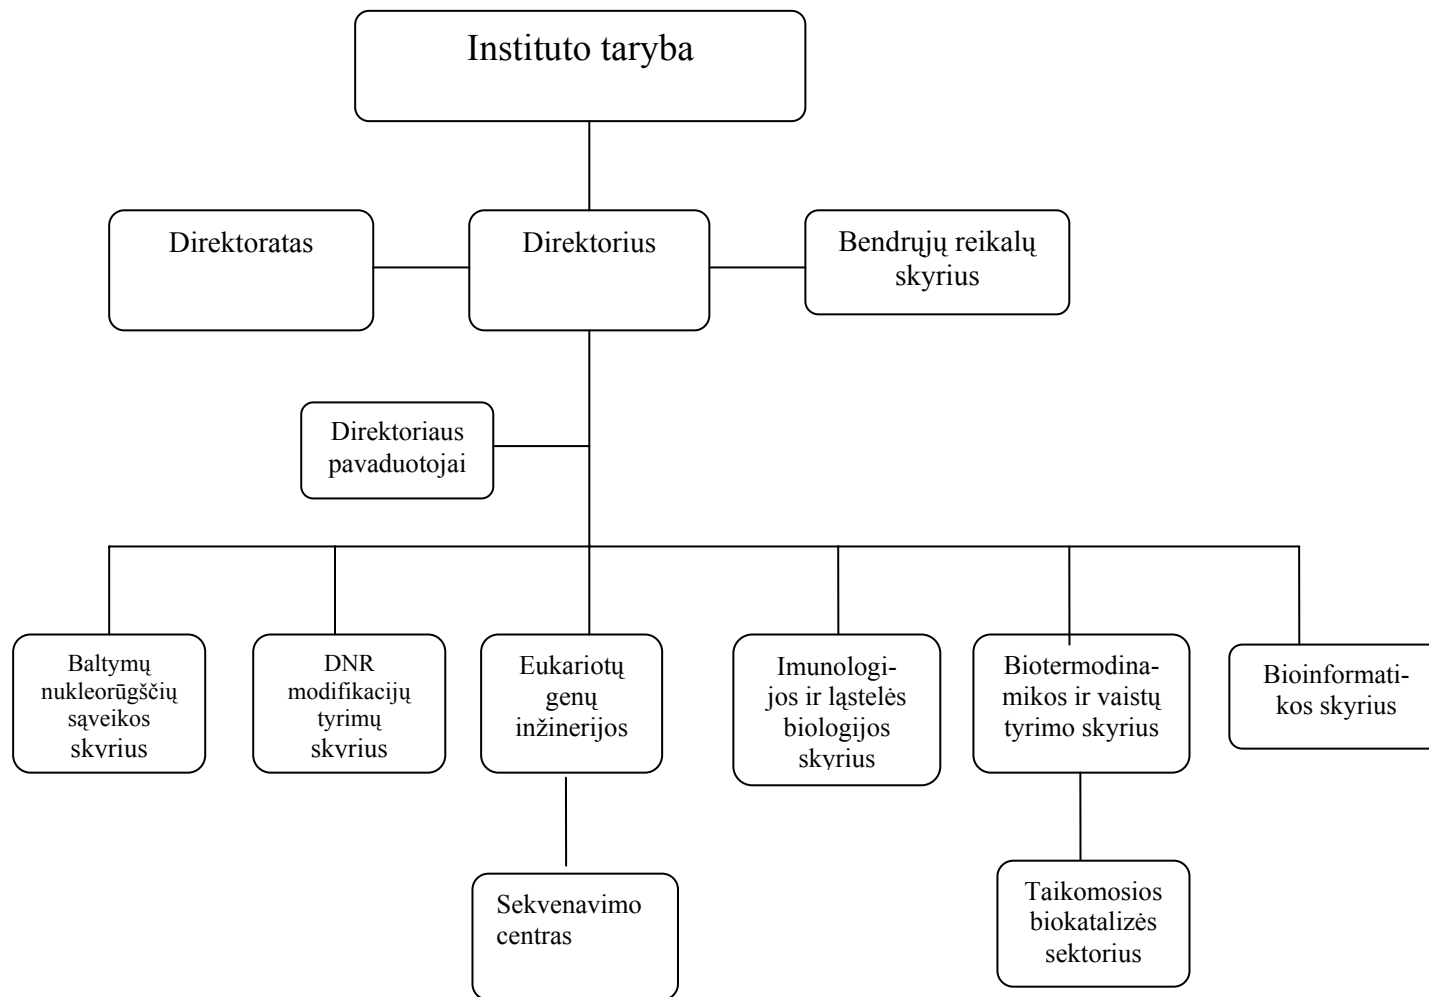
Instituto taryba

Direktoratas

Direktorius

Bendrųjų reikalų skyrius

Direktoriaus pavaduotojai

Baltymų nukleorūgščių sąveikos skyrius

DNR modifikacijų tyrimų skyrius

Eukariotų genų inžinerijos

Imunologijos ir ląstelės biologijos skyrius

Biotermodinamikos ir vaistų tyrimo skyrius

Bioinformatikos skyrius

Sekvenavimo centras

Taikomosios biokatalizės sektorius